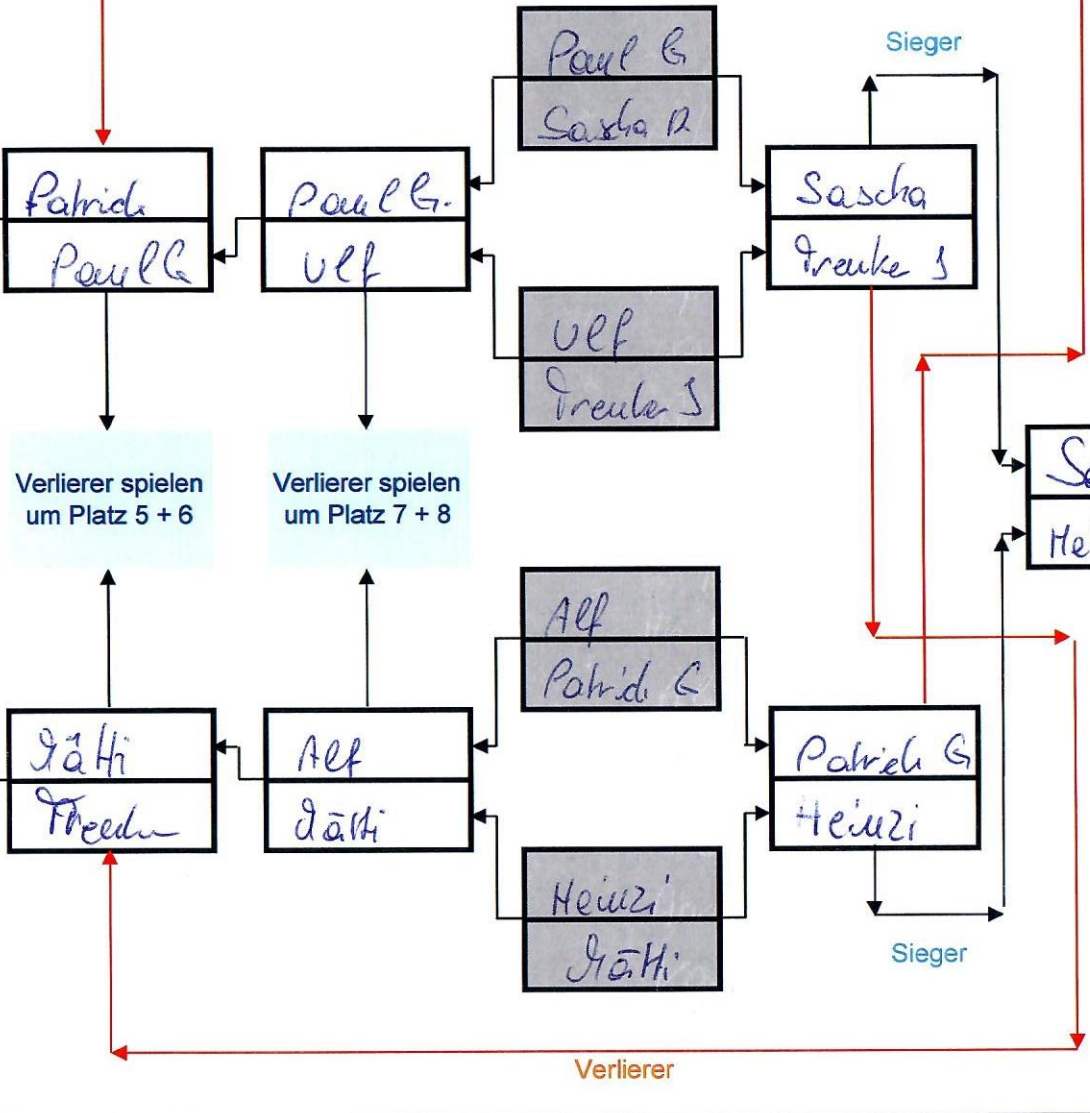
Sieger

Paul G.
Sascha R

Patrick
Paul G.

Paul G.
Ulf

Sascha
Treuke J

Ulf
Treuke J

Verlierer spielen um Platz 5 + 6

Verlierer spielen um Platz 7 + 8

Sa
He

Alf
Patrick G

Jätti
Theede

Alf
Jätti

Patrick G
Heinzi

Heinzi
Jätti

Sieger

Verlierer